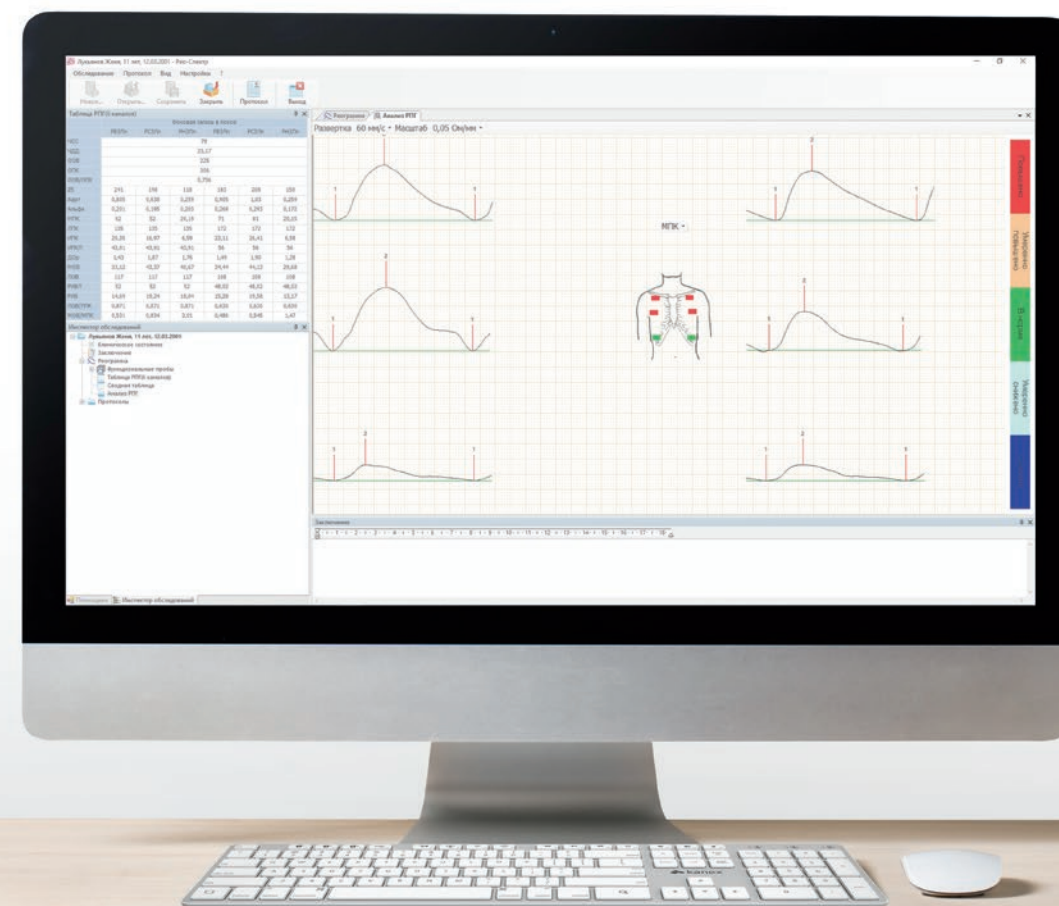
Лукьянов Женя, 11 лет, 12.03.2001 - Рео-Спектр

Обследование Протокол Вид Настройки ?

Новое... Открыть... Сохранить Закрыть Протокол Выход

Таблица РПГ (6 каналов)

Реограмма Анализ РПГ

Развертка 60 мм/с • Масштаб 0,05 Ом/мм •

МПК •

Гипердинамия

Умеренно гипердинамия

В норме

Умеренно снижено

Инспектор обследований

Лукьянов Женя, 11 лет, 12.03.2001

Клиническое состояние

Заключение

Реограмма

Функциональные пробы

Таблица РПГ (6 каналов)

Сводная таблица

Анализ РПГ

Протоколы

Заключение

Инспектор обследований